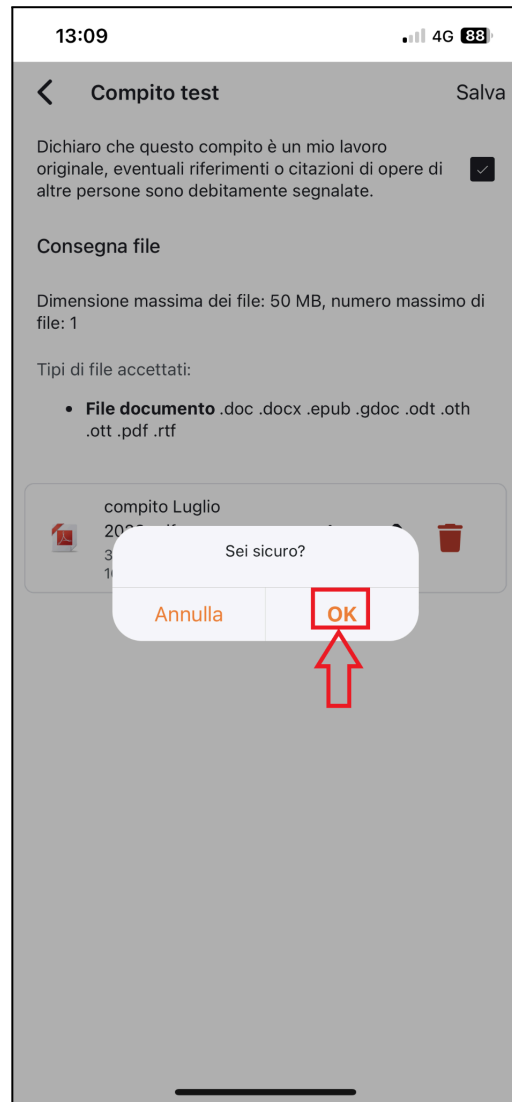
13:09

4G 88

Compito test

Salva

Dichiaro che questo compito è un mio lavoro originale, eventuali riferimenti o citazioni di opere di altre persone sono debitamente segnalate.

Consegna file

Dimensione massima dei file: 50 MB, numero massimo di file: 1

Tipi di file accettati:

• **File documento** .doc .docx .epub .gdoc .odt .oth .ott .pdf .rtf

compito Luglio 20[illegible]

3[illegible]

1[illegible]

Sei sicuro?

Annulla

OK